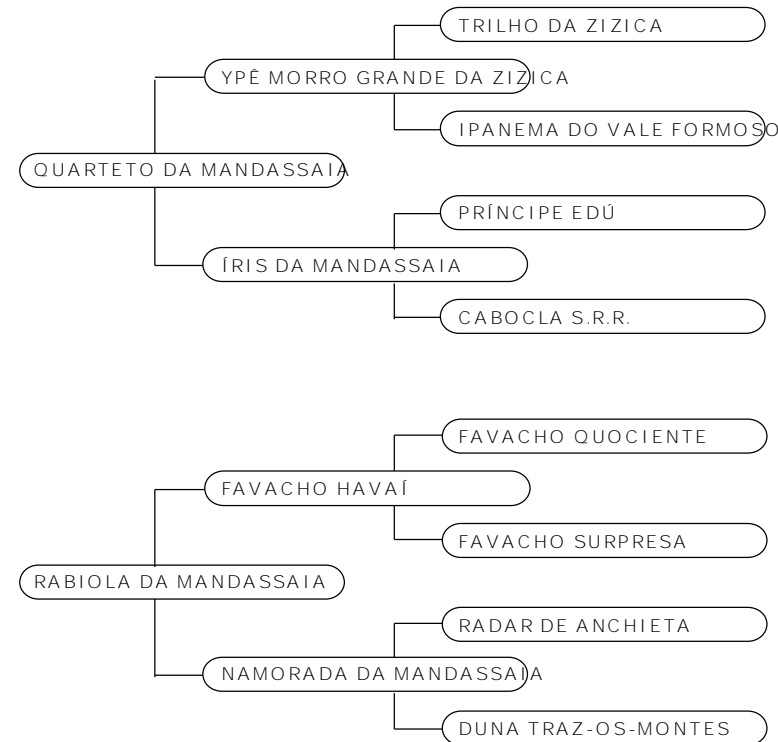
TRILHO DA ZIZICA

YPÊ MORRO GRANDE DA ZIZICA

IPANEMA DO VALE FORMOSO

QUARTETO DA MANDASSAIA

PRÍNCIPE EDÚ

ÍRIS DA MANDASSAIA

CABOCLA S.R.R.

FAVACHO QUOCIENTE

FAVACHO HAVAÍ

FAVACHO SURPRESA

RABIOLA DA MANDASSAIA

RADAR DE ANCHIETA

NAMORADA DA MANDASSAIA

DUNA TRAZ-OS-MONTES